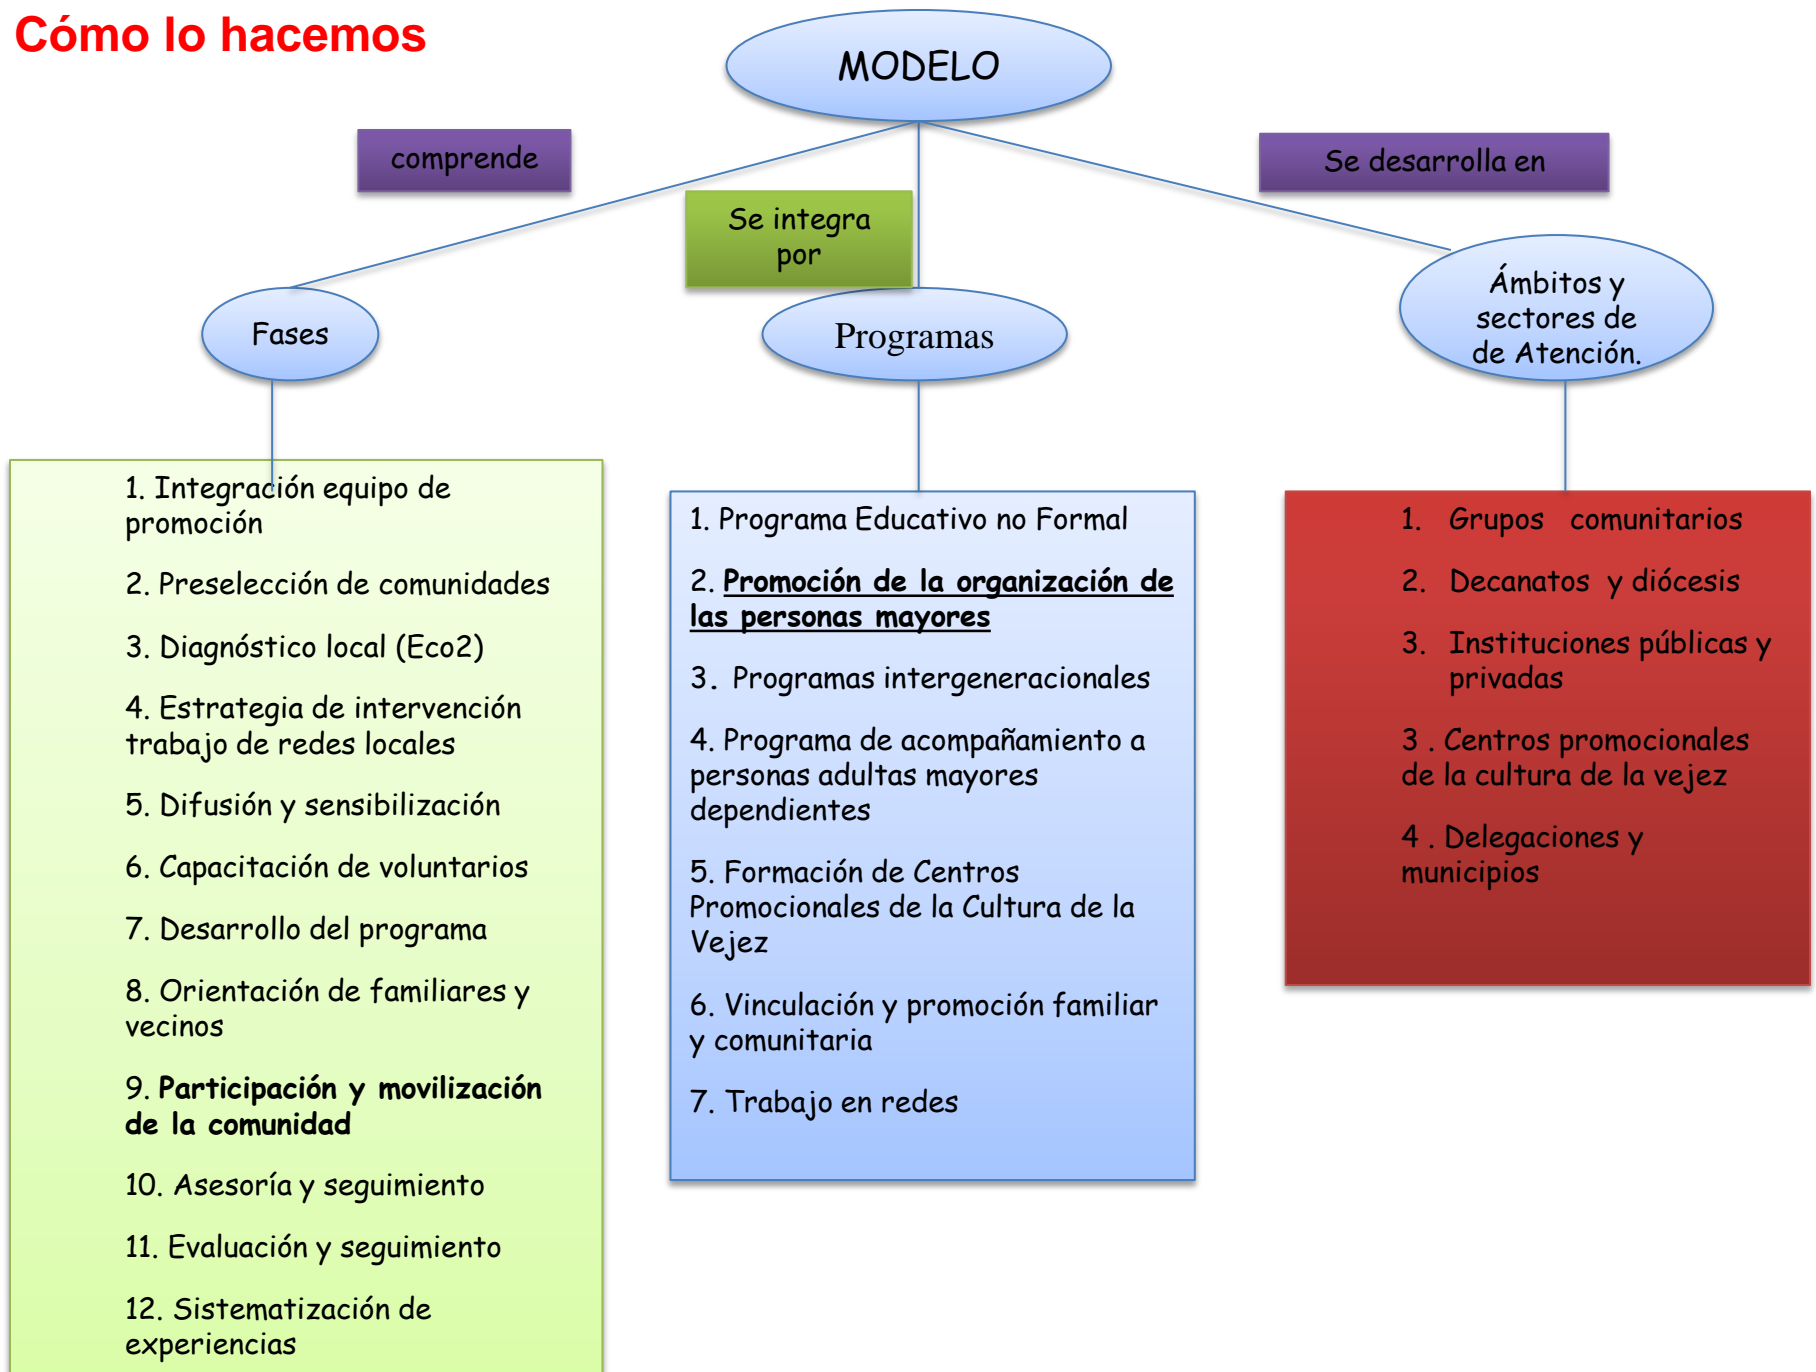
Cómo lo hacemos

MODELO

comprende

Se integra por

Se desarrolla en

Fases

Programas

Ámbitos y sectores de de Atención.

1. Integración equipo de promoción

2. Preselección de comunidades

3. Diagnóstico local (Eco2)

4. Estrategia de intervención trabajo de redes locales

5. Difusión y sensibilización

6. Capacitación de voluntarios

7. Desarrollo del programa

8. Orientación de familiares y vecinos

9. Participación y movilización de la comunidad

10. Asesoría y seguimiento

11. Evaluación y seguimiento

12. Sistematización de experiencias

1. Programa Educativo no Formal

2. Promoción de la organización de las personas mayores

3. Programas intergeneracionales

4. Programa de acompañamiento a personas adultas mayores dependientes

5. Formación de Centros Promocionales de la Cultura de la Vejez

6. Vinculación y promoción familiar y comunitaria

7. Trabajo en redes

1. Grupos comunitarios

2. Decanatos y diócesis

3. Instituciones públicas y privadas

3 . Centros promocionales de la cultura de la vejez

4 . Delegaciones y municipios